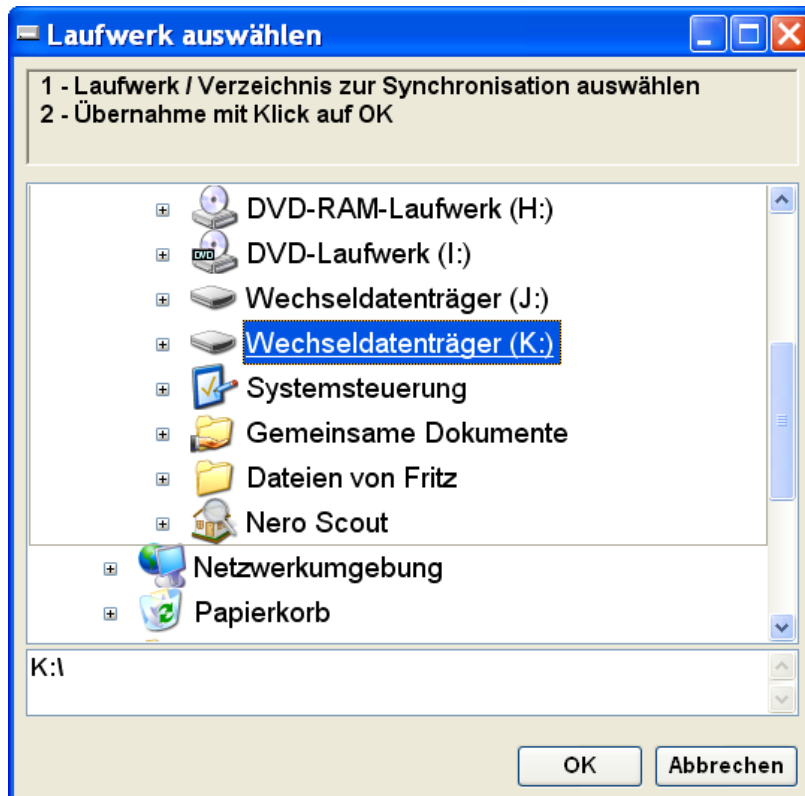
Laufwerk auswählen

1 - Laufwerk / Verzeichnis zur Synchronisation auswählen
2 - Übernahme mit Klick auf OK

DVD-RAM-Laufwerk (H:)
DVD DVD-Laufwerk (I:)
Wechseldatenträger (J:)
Wechseldatenträger (K:)
Systemsteuerung
Gemeinsame Dokumente
Dateien von Fritz
Nero Scout
Netzwerkumgebung
Papierkorb

K:\

OK
Abbrechen